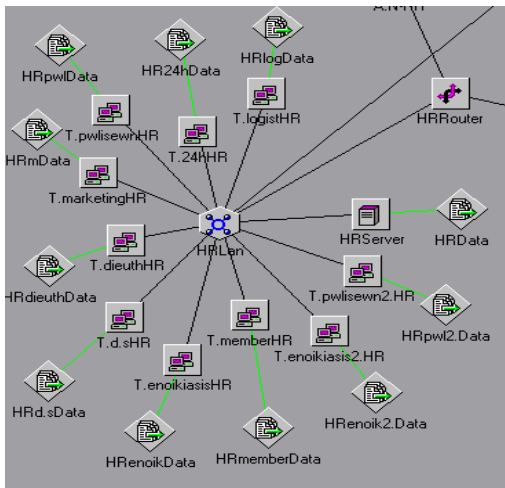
A.N-HT

HRpwlData

HR24hData

HRlogData

T.pwlisewnHR

T.logistHR

HRRouter

HRmData

T.24hHR

T.marketingHR

HRLan

HRServer

HRData

T.dieuthHR

HRdieuthData

T.pwlisewn2.HR

HRpwl2.Data

T.d.sHR

T.memberHR

T.enoikiasis2.HR

T.enoikiasisHR

HRd.sData

HRenoik2.Data

HRenoikData

HRmemberData